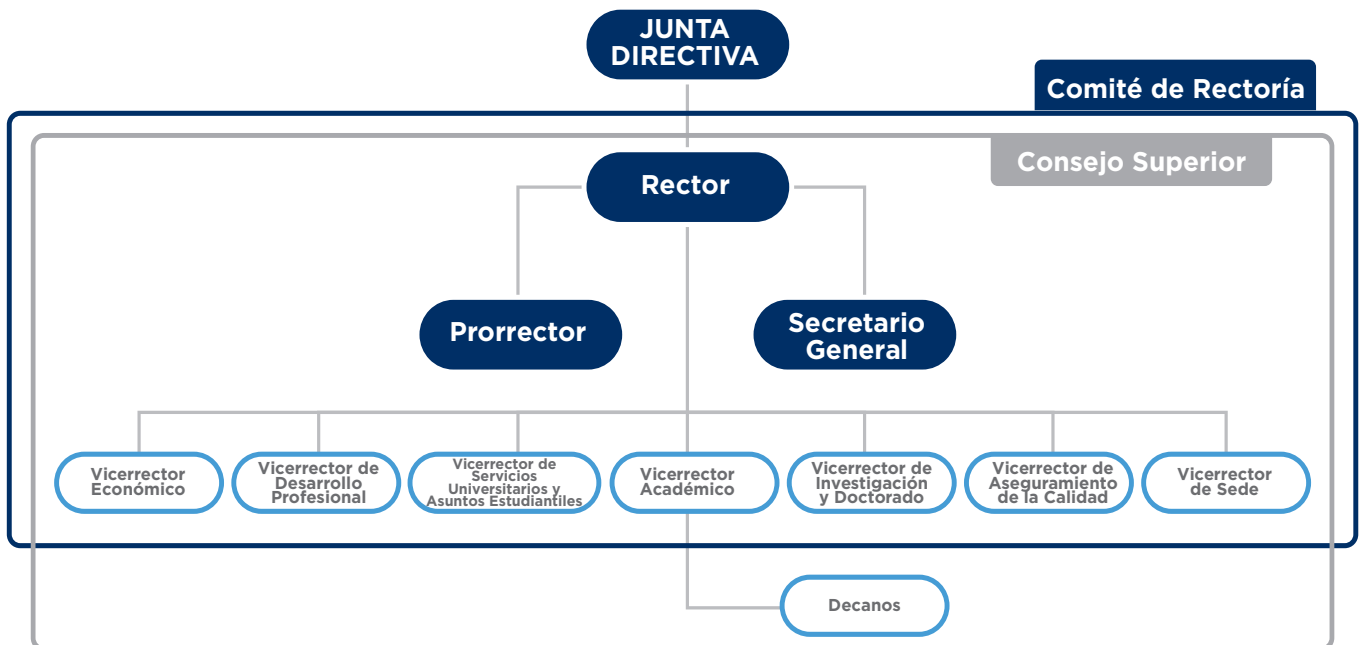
JUNTA DIRECTIVA

Comité de Rectoría

Consejo Superior

Rector

Prorrector

Secretario General

Vicerrector Económico

Vicerrector de Desarrollo Profesional

Vicerrector de Servicios Universitarios y Asuntos Estudiantiles

Vicerrector Académico

Vicerrector de Investigación y Doctorado

Vicerrector de Aseguramiento de la Calidad

Vicerrector de Sede

Decanos